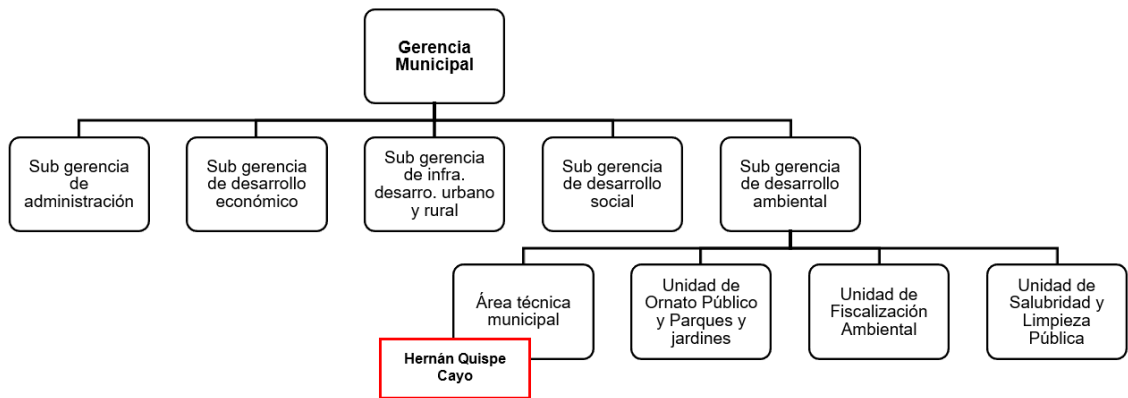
Gerencia Municipal

Sub gerencia de administración

Sub gerencia de desarrollo económico

Sub gerencia de infra. desarro. urbano y rural

Sub gerencia de desarrollo social

Sub gerencia de desarrollo ambiental

Área técnica municipal

Hernán Quispe Cayo

Unidad de Ornato Público y Parques y jardines

Unidad de Fiscalización Ambiental

Unidad de Salubridad y Limpieza Pública